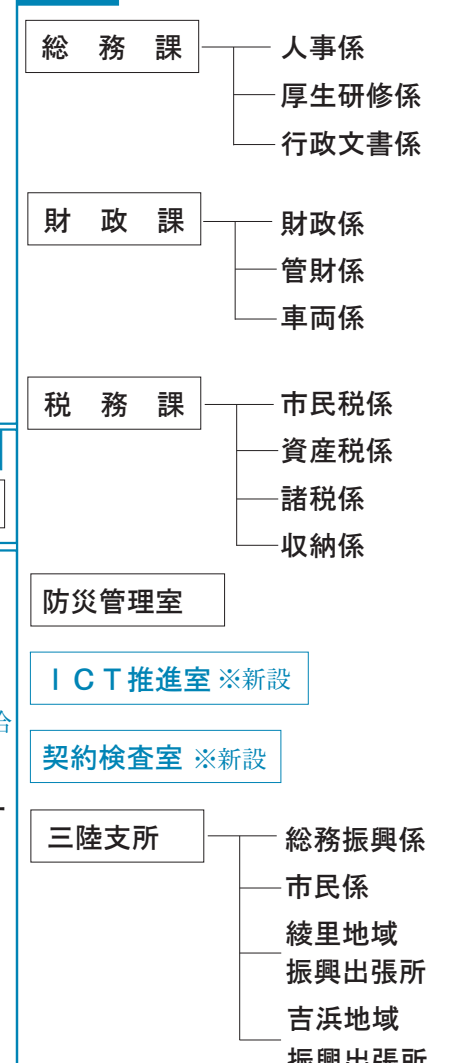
総　務　課
人事係
厚生研修係
行政文書係

財　政　課
財政係
管財係
車両係

税　務　課
市民税係
資産税係
諸税係
収納係

防災管理室

ＩＣＴ推進室 ※新設

契約検査室 ※新設

合

三陸支所
総務振興係
市民係
綾里地域振興出張所
吉浜地域
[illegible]